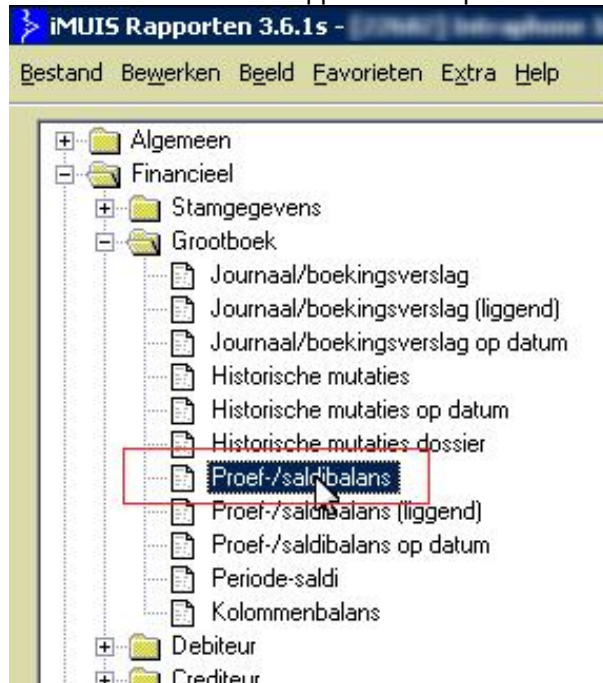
iMUIS Rapporten 3.6.1s - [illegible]

Bestand Bewerken Beeld Favorieten Extra Help

Algemeen
Financieel
Stamgegevens
Grootboek
Journaal/boekingsverslag
Journaal/boekingsverslag (liggend)
Journaal/boekingsverslag op datum
Historische mutaties
Historische mutaties op datum
Historische mutaties dossier
Proef-/saldibalans
Proef-/saldibalans (liggend)
Proef-/saldibalans op datum
Periode-saldi
Kolommenbalans
Debiteur
Crediteur